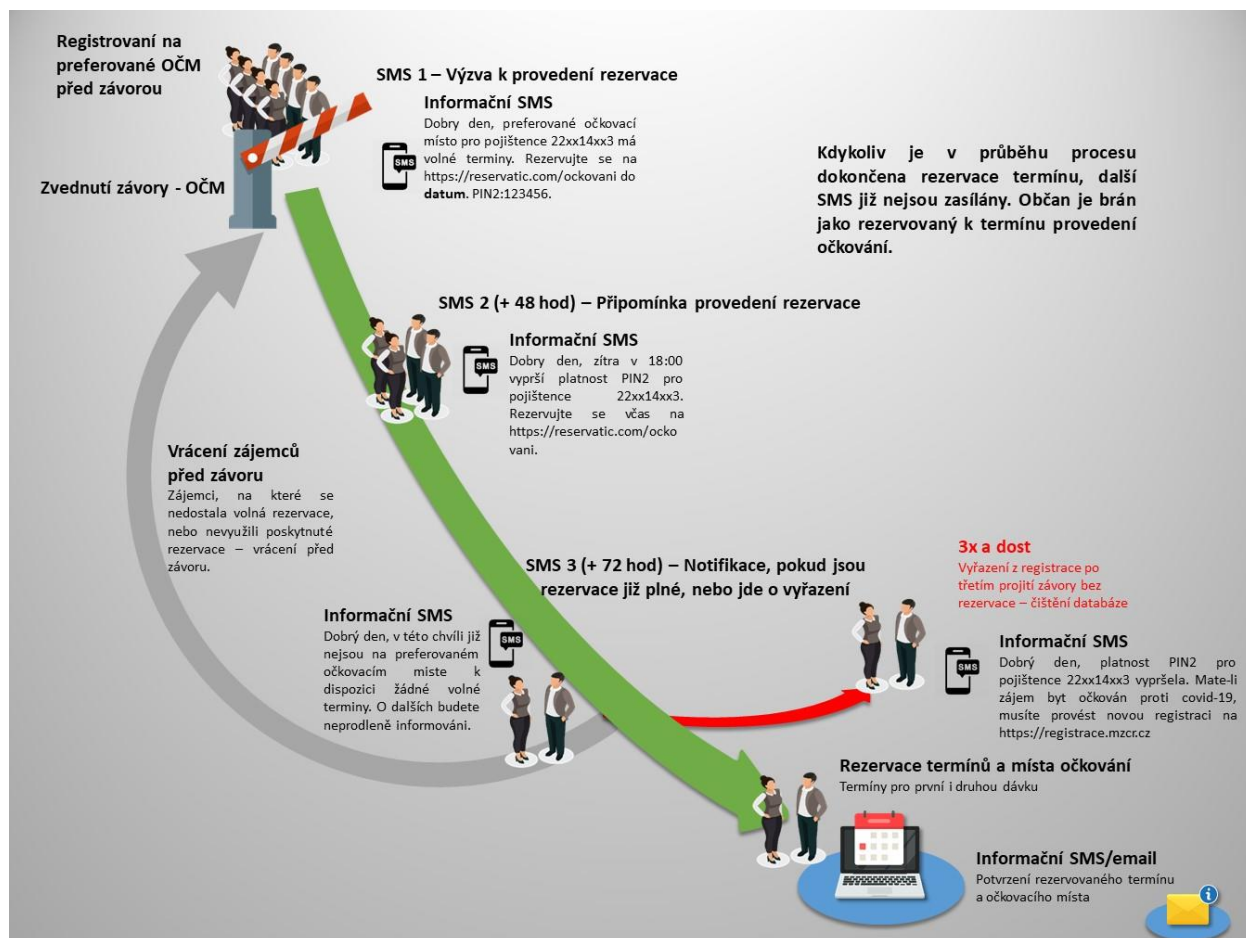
Registrovaní na preferované OČM před závorou

SMS 1 – Výzva k provedení rezervace

Informační SMS
Dobry den, preferované očkovací místo pro pojištence 22xx14xx3 má volné terminy. Rezervujte se na https://reservatic.com/ockovani do **datum**. PIN2:123456.

SMS

Zvednutí závory - OČM

Kdykoliv je v průběhu procesu dokončena rezervace termínu, další SMS již nejsou zasílány. Občan je brán jako rezervovaný k termínu provedení očkování.

SMS 2 (+ 48 hod) – Připomínka provedení rezervace

Informační SMS
Dobry den, zítra v 18:00 vyprší platnost PIN2 pro pojištence 22xx14xx3. Rezervujte se včas na https://reservatic.com/ockovani.

SMS

Vrácení zájemců před závoru
Zájemci, na které se nedostala volná rezervace, nebo nevyužili poskytnuté rezervace – vrácení před závoru.

SMS 3 (+ 72 hod) – Notifikace, pokud jsou rezervace již plné, nebo jde o vyřazení

3x a dost
Vyřazení z registrace po třetím projití závory bez rezervace – čištění databáze

Informační SMS
Dobrý den, v této chvíli již nejsou na preferovaném očkovacím miste k dispozici žádné volné terminy. O dalších budete neprodleně informováni.

SMS

Informační SMS
Dobrý den, platnost PIN2 pro pojištence 22xx14xx3 vypršela. Mate-li zájem byt očkován proti covid-19, musíte provést novou registraci na https://registrace.mzcr.cz

SMS

Rezervace termínů a místa očkování
Termíny pro první i druhou dávku

Informační SMS/email
Potvrzení rezervovaného termínu a očkovacího místa